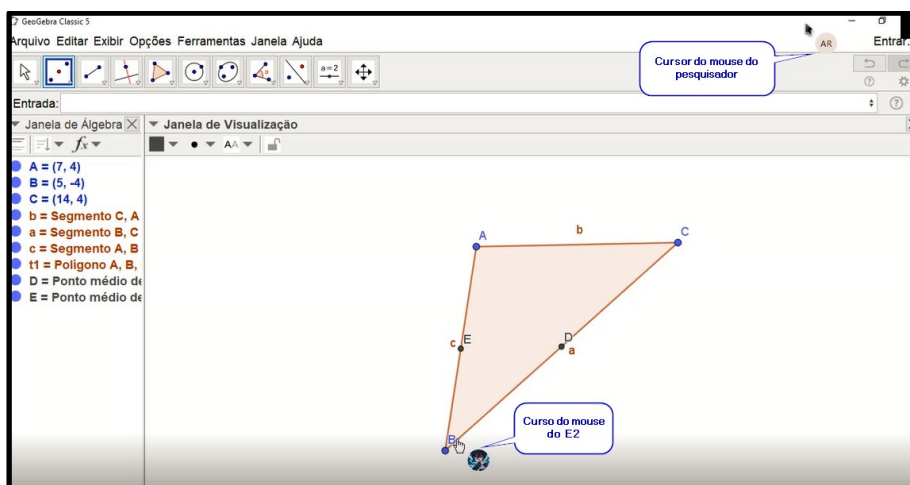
GeoGebra Classic 5

Arquivo Editar Exibir Opções Ferramentas Janela Ajuda

Entrar

Cursor do mouse do pesquisador

AR

a=2

Entrada:

Janela de Álgebra

Janela de Visualização

$f_x$

AA

A = (7, 4)
B = (5, -4)
C = (14, 4)
b = Segmento C, A
a = Segmento B, C
c = Segmento A, B
t1 = Polígono A, B,
D = Ponto médio de
E = Ponto médio de

A

b

C

c

E

D

a

B

Curso do mouse do E2